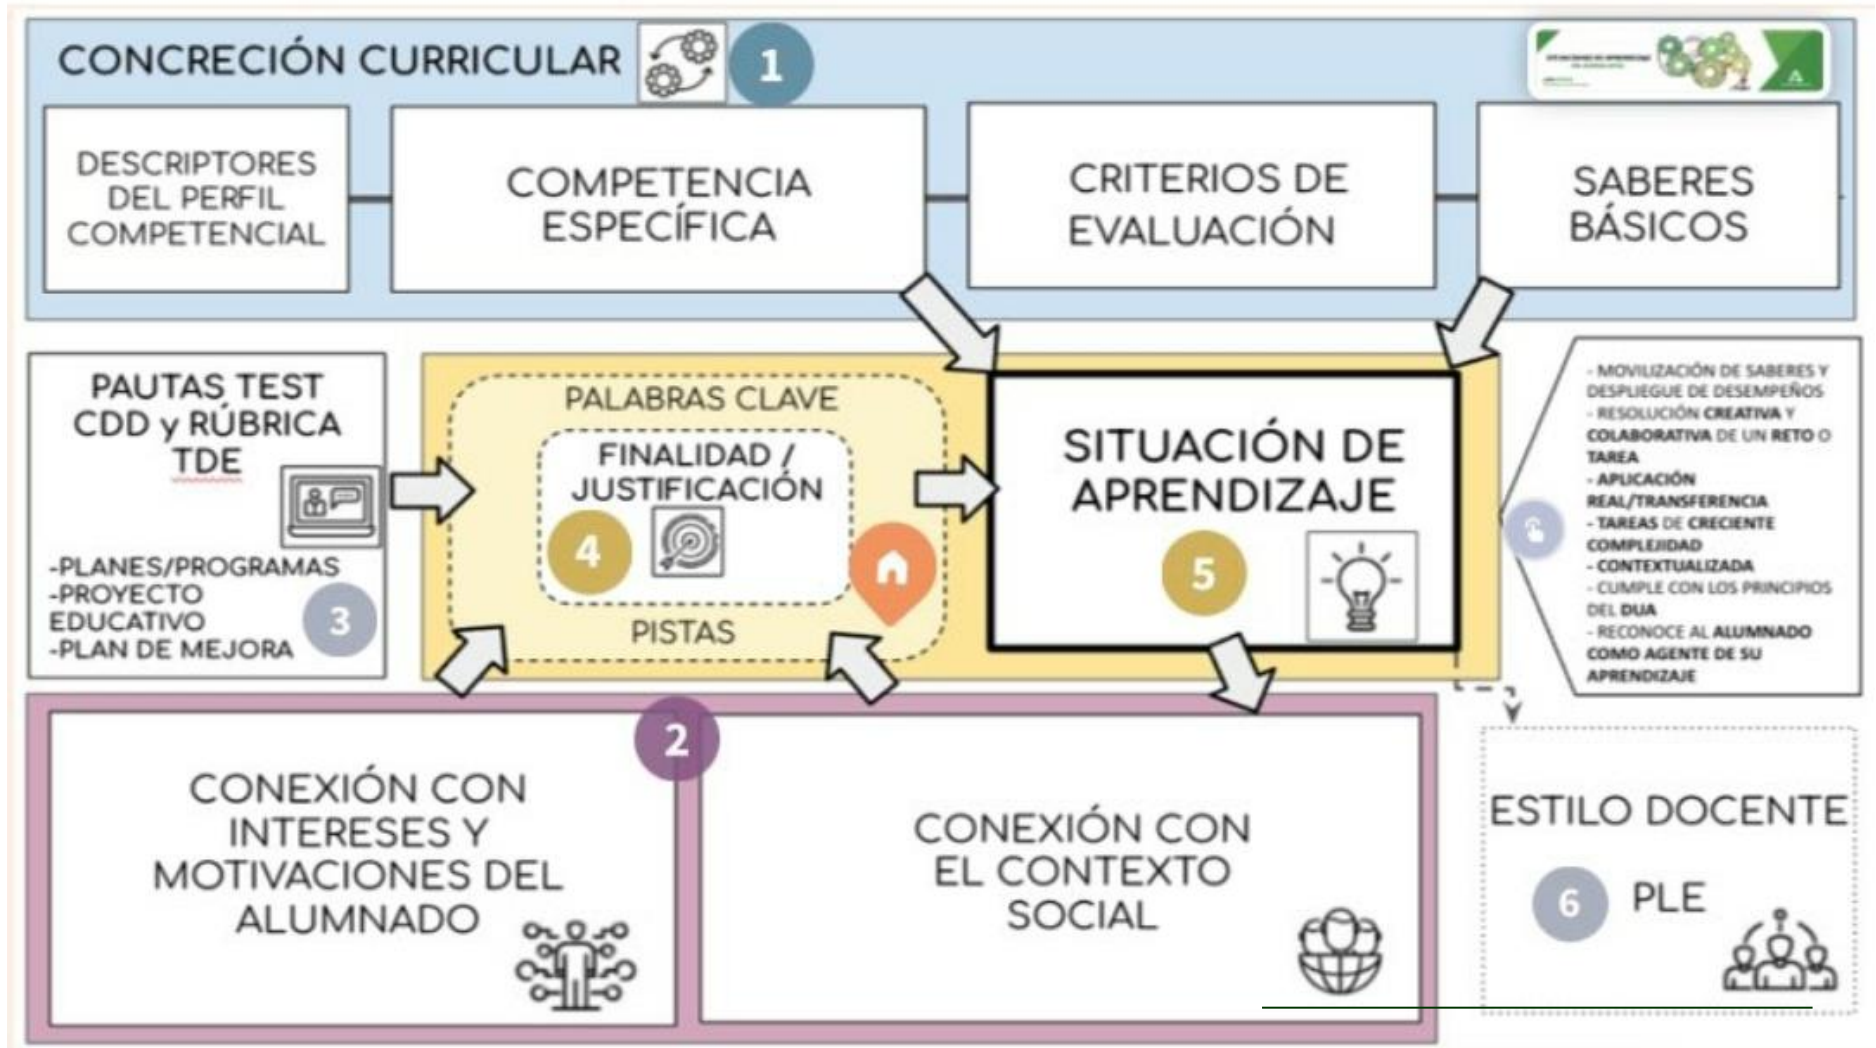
CONCRECIÓN CURRICULAR 1

DESCRIPTORES DEL PERFIL COMPETENCIAL

COMPETENCIA ESPECÍFICA

CRITERIOS DE EVALUACIÓN

SABERES BÁSICOS

PAUTAS TEST CDD y RÚBRICA TDE

-PLANES/PROGRAMAS
-PROYECTO EDUCATIVO
-PLAN DE MEJORA
3

PALABRAS CLAVE

FINALIDAD / JUSTIFICACIÓN

4

PISTAS

SITUACIÓN DE APRENDIZAJE

5

- MOVILIZACIÓN DE SABERES Y DESPLIEGUE DE DESEMPEÑOS
- RESOLUCIÓN CREATIVA Y COLABORATIVA DE UN RETO O TAREA
- APLICACIÓN REAL/TRANSFERENCIA
- TAREAS DE CRECIENTE COMPLEJIDAD
- CONTEXTUALIZADA
- CUMPLE CON LOS PRINCIPIOS DEL DUA
- RECONOCE AL ALUMNADO COMO AGENTE DE SU APRENDIZAJE

2

CONEXIÓN CON INTERESES Y MOTIVACIONES DEL ALUMNADO

CONEXIÓN CON EL CONTEXTO SOCIAL

ESTILO DOCENTE

6 PLE